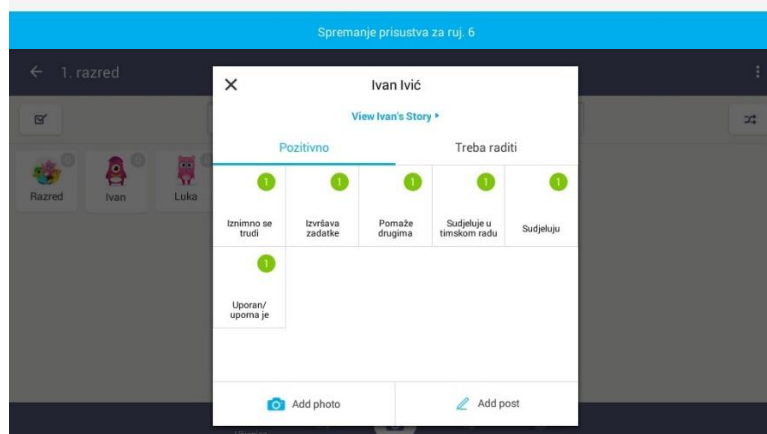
Spremanje prisustva za ruj. 6

← 1. razred

Razred
Ivan
Luka

×
Ivan Ivić

View Ivan's Story ▸

Pozitivno
Treba raditi

1
Iznimno se trudi

1
Izvršava zadatke

1
Pomaže drugima

1
Sudjeluje u timskom radu

1
Sudjeluju

1
Uporan/ uporna je

Add photo
Add post